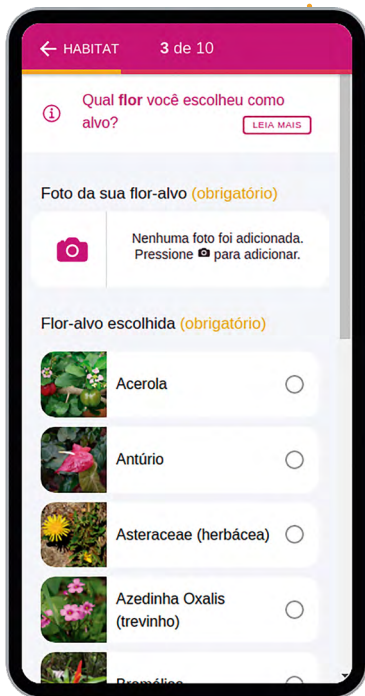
← HABITAT 3 de 10

Qual flor você escolheu como alvo?

LEIA MAIS

Foto da sua flor-alvo (obrigatório)

Nenhuma foto foi adicionada. Pressione para adicionar.

Flor-alvo escolhida (obrigatório)

Acerola

Antúrio

Asteraceae (herbácea)

Azedinha Oxalis (trevinho)

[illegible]